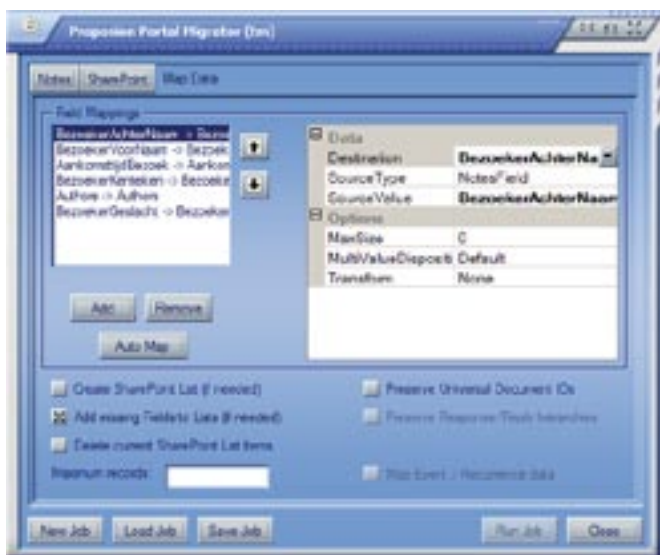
Proposion Portal Migrator (tm)

Notes | SharePoint | Map Data

Field Mappings

BezoekerAchterNaam -> Bezoe
BezoekerVoornaam -> Bezoek
AankomstijdBezoek -> Aankon
BezoekerKenteken -> Bezoeke
Authors -> Authors
BezoekerGeslacht -> Bezoeker

| Data | |
|---|---|
| Destination | BezoekerAchterNa |
| SourceType | NotesField |
| SourceValue | BezoekerAchterNaam |
| Options | |
| MaxSize | 0 |
| MultiValueDispositi | Default |
| Transform | None |

Add | Remove

Auto Map

Create SharePoint List (if needed)

Add missing Fields to Lists (if needed)

Delete current SharePoint List items

Maximum records:

Preserve Universal Document IDs

Preserve Response Thread hierarchies

Map Event / Recurrence data

New Job | Load Job | Save Job | Run Job | Close